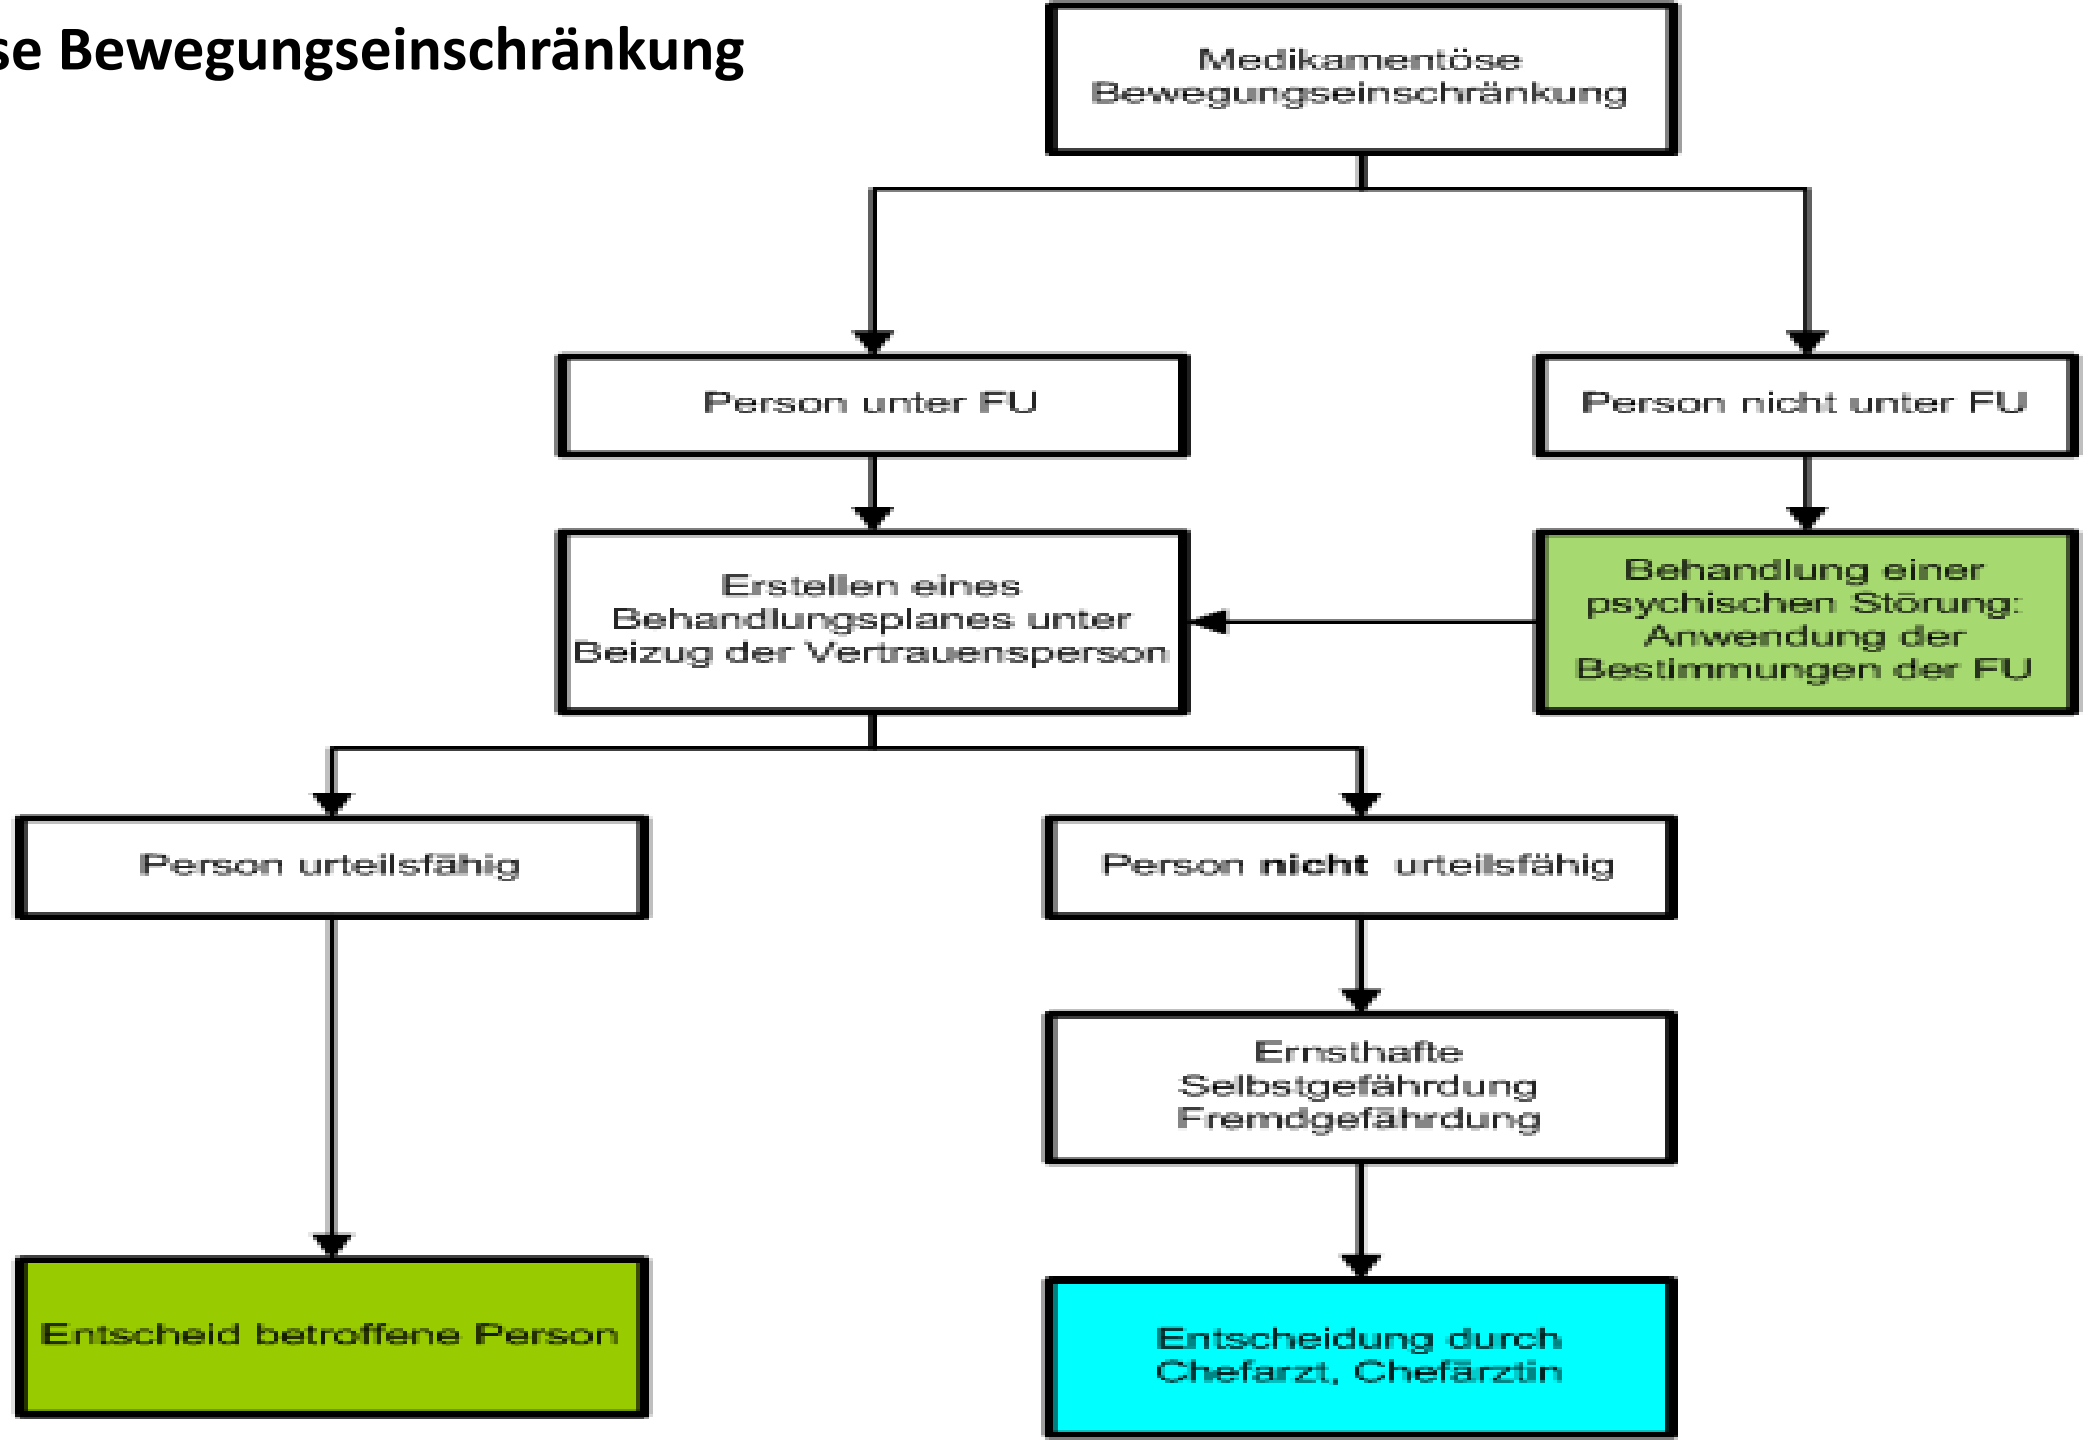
se Bewegungseinschränkung

Medikamentöse Bewegungseinschränkung

Person unter FU

Person nicht unter FU

Erstellen eines Behandlungsplanes unter Beizug der Vertrauensperson

Behandlung einer psychischen Störung: Anwendung der Bestimmungen der FU

Person urteilsfähig

Person nicht urteilsfähig

Ernsthafte Selbstgefährdung Fremdgefährdung

Entscheid betroffene Person

Entscheidung durch Chefarzt, Chefärztin